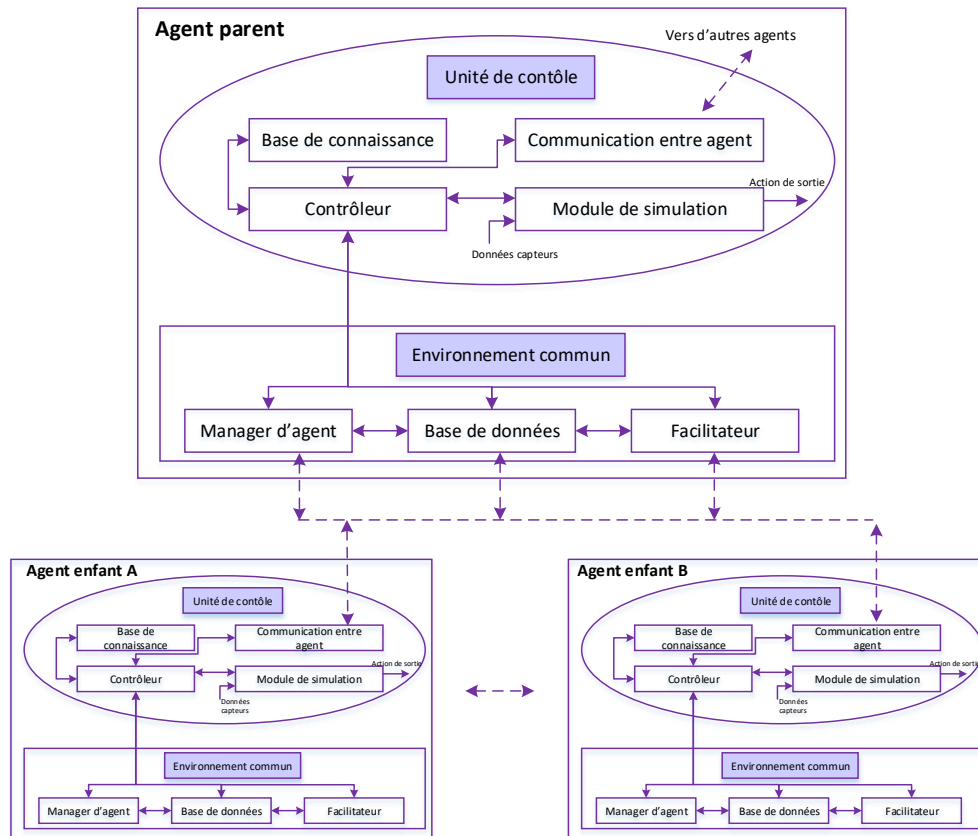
Agent parent

Vers d'autres agents

Unité de contôle

Base de connaissance

Communication entre agent

Action de sortie

Contrôleur

Module de simulation

Données capteurs

Environnement commun

Manager d'agent

Base de données

Facilitateur

Agent enfant A

Unité de contôle

Base de connaissance

Communication entre agent

Action de sortie

Contrôleur

Module de simulation

Données capteurs

Environnement commun

Manager d'agent

Base de données

Facilitateur

Agent enfant B

Unité de contôle

Base de connaissance

Communication entre agent

Action de sortie

Contrôleur

Module de simulation

Données capteurs

Environnement commun

Manager d'agent

Base de données

Facilitateur